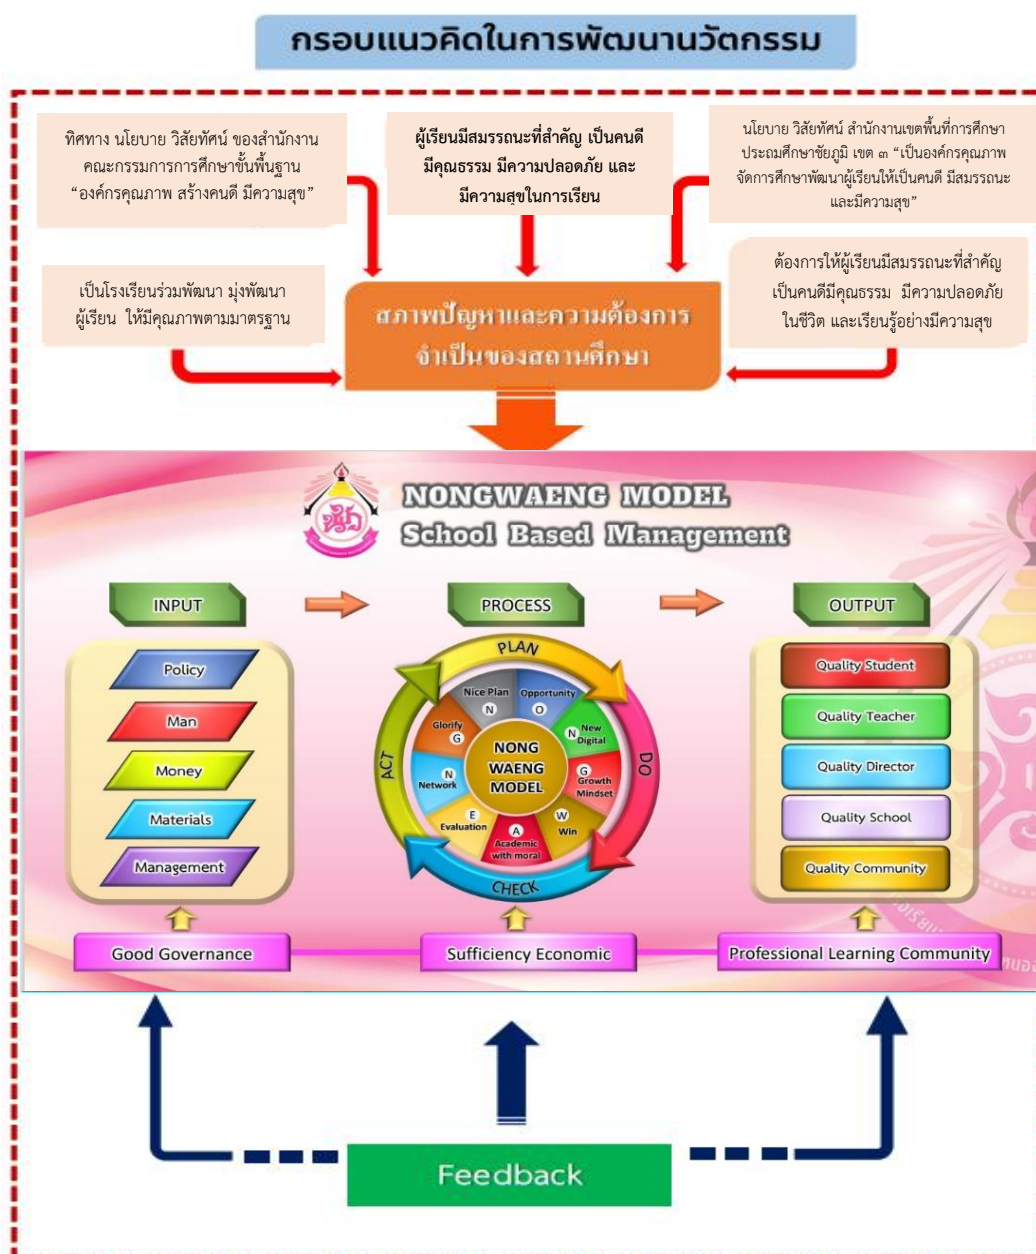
กรอบแนวคิดในการพัฒนานวัตกรรม

ทิศทาง นโยบาย วิสัยทัศน์ ของสำนักงานคณะกรรมการการศึกษาขั้นพื้นฐาน "องค์กรคุณภาพ สร้างคนดี มีความสุข"

ผู้เรียนมีสมรรถนะที่สำคัญ เป็นคนดี มีคุณธรรม มีความปลอดภัย และ มีความสุขในการเรียน

นโยบาย วิสัยทัศน์ สำนักงานเขตพื้นที่การศึกษาประถมศึกษาชัยภูมิ เขต ๓ "เป็นองค์กรคุณภาพ จัดการศึกษาพัฒนาผู้เรียนให้เป็นคนดี มีสมรรถนะ และมีความสุข"

เป็นโรงเรียนร่วมพัฒนา มุ่งพัฒนาผู้เรียน ให้มีคุณภาพตามมาตรฐาน

สภาพปัญหาและความต้องการจำเป็นของสถานศึกษา

ต้องการให้ผู้เรียนมีสมรรถนะที่สำคัญ เป็นคนดีมีคุณธรรม มีความปลอดภัยในชีวิต และเรียนรู้อย่างมีความสุข

NONGWAENG MODEL
School Based Management

INPUT
Policy
Man
Money
Materials
Management

PROCESS
PLAN
DO
CHECK
ACT
Nice Plan N
Opportunity O
N New Digital
G Growth Mindset
W Win
A Academic with moral
E Evaluation
N Network
Glorify G
NONG WAENG MODEL

OUTPUT
Quality Student
Quality Teacher
Quality Director
Quality School
Quality Community

Good Governance
Sufficiency Economic
Professional Learning Community

Feedback